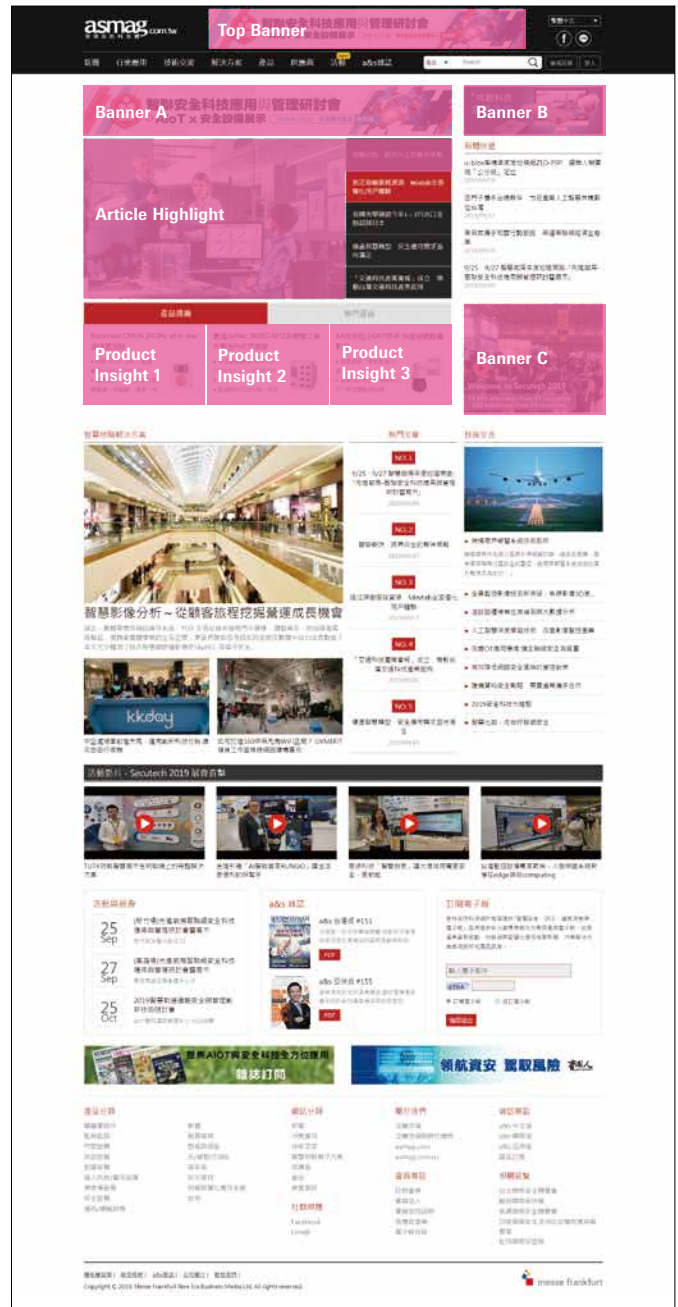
asmag.com.tw

Top Banner

Banner A

Banner B

Article Highlight

Product Insight 1

Product Insight 2

Product Insight 3

Banner C

智慧影像分析 - 從顧客旅程挖掘營運成長機會

NO.1

NO.2

NO.3

NO.4

NO.5

kkday

活動影片 - Secutech 2019 展會直擊

25 Sep

27 Sep

25 Oct

a&s 雜誌

PDF

PDF

領航資安 駕馭風險

messe frankfurt